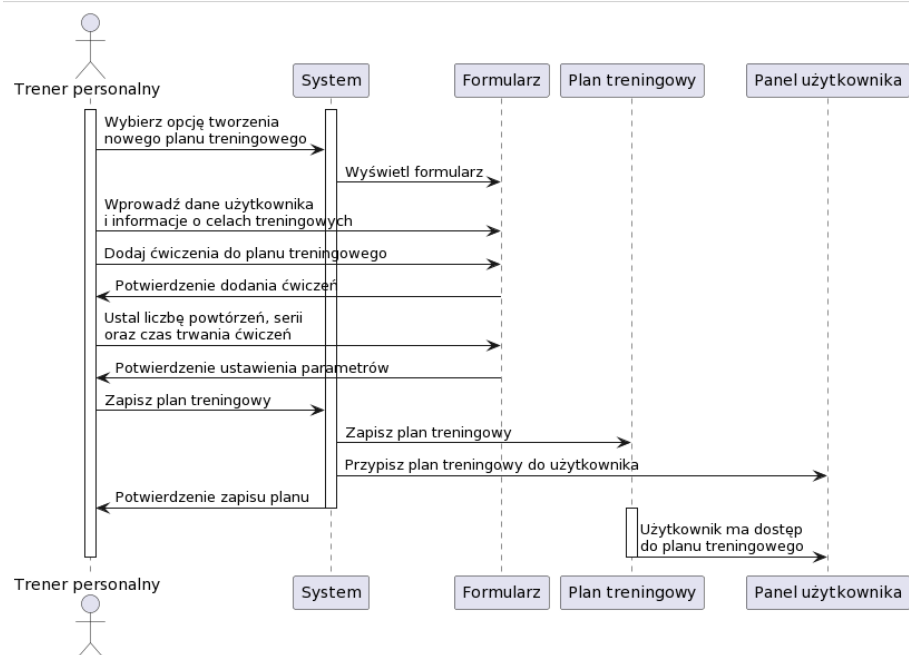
Trener personalny

System

Formularz

Plan treningowy

Panel użytkownika

Wybierz opcję tworzenia nowego planu treningowego

Wyświetl formularz

Wprowadź dane użytkownika i informacje o celach treningowych

Dodaj ćwiczenia do planu treningowego

Potwierdzenie dodania ćwiczeń

Ustal liczbę powtórzeń, serii oraz czas trwania ćwiczeń

Potwierdzenie ustawienia parametrów

Zapisz plan treningowy

Zapisz plan treningowy

Przypisz plan treningowy do użytkownika

Potwierdzenie zapisu planu

Użytkownik ma dostęp do planu treningowego

Trener personalny

System

Formularz

Plan treningowy

Panel użytkownika